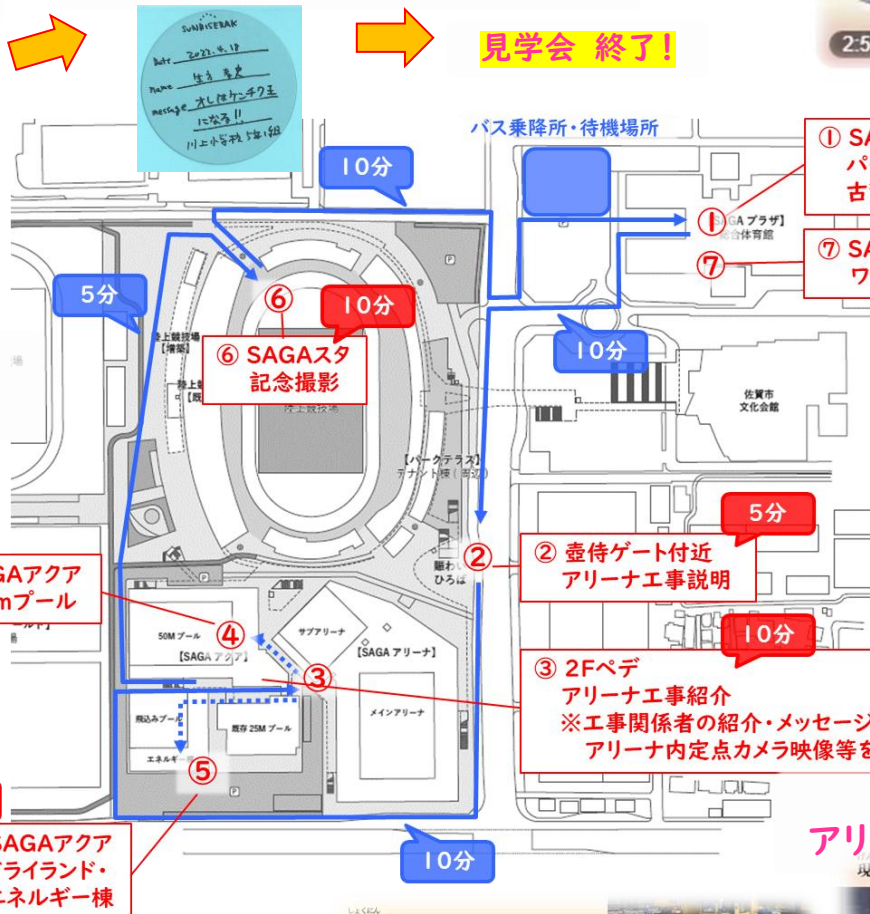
SUNDICEBAK
Date 2022.4.18
Name 生方 李史
message オレはケンチク王になる!!
川上小学校 5年1組

見学会 終了!

2:5

バス乗降所・待機場所

10分

① SA
パ
古

①
【SAGA プラザ】
総合体育館

⑦

⑦ SA
ワ

5分

⑥

10分

⑥ SAGAスタ
記念撮影

陸上競技場
【補助】

陸上競
【既

陸上競技場

10分

佐賀市
文化会館

【パークテラス】
テナント棟（予定）

5分

賑わい
ひろば

②

② 壺侍ゲート付近
アリーナ工事説明

GAアクア
mプール

10分

サブアリーナ

50M プール

④

【SAGA アクア】

【SAGA アリーナ】

③

③ 2Fペデ
アリーナ工事紹介
※工事関係者の紹介・メッセージ
アリーナ内定点カメラ映像等を

飛込みプール

既存 25M プール

メインアリーナ

エネルギー

⑤

SAGAアクア
ドライランド・
エネルギー棟

10分

アリ